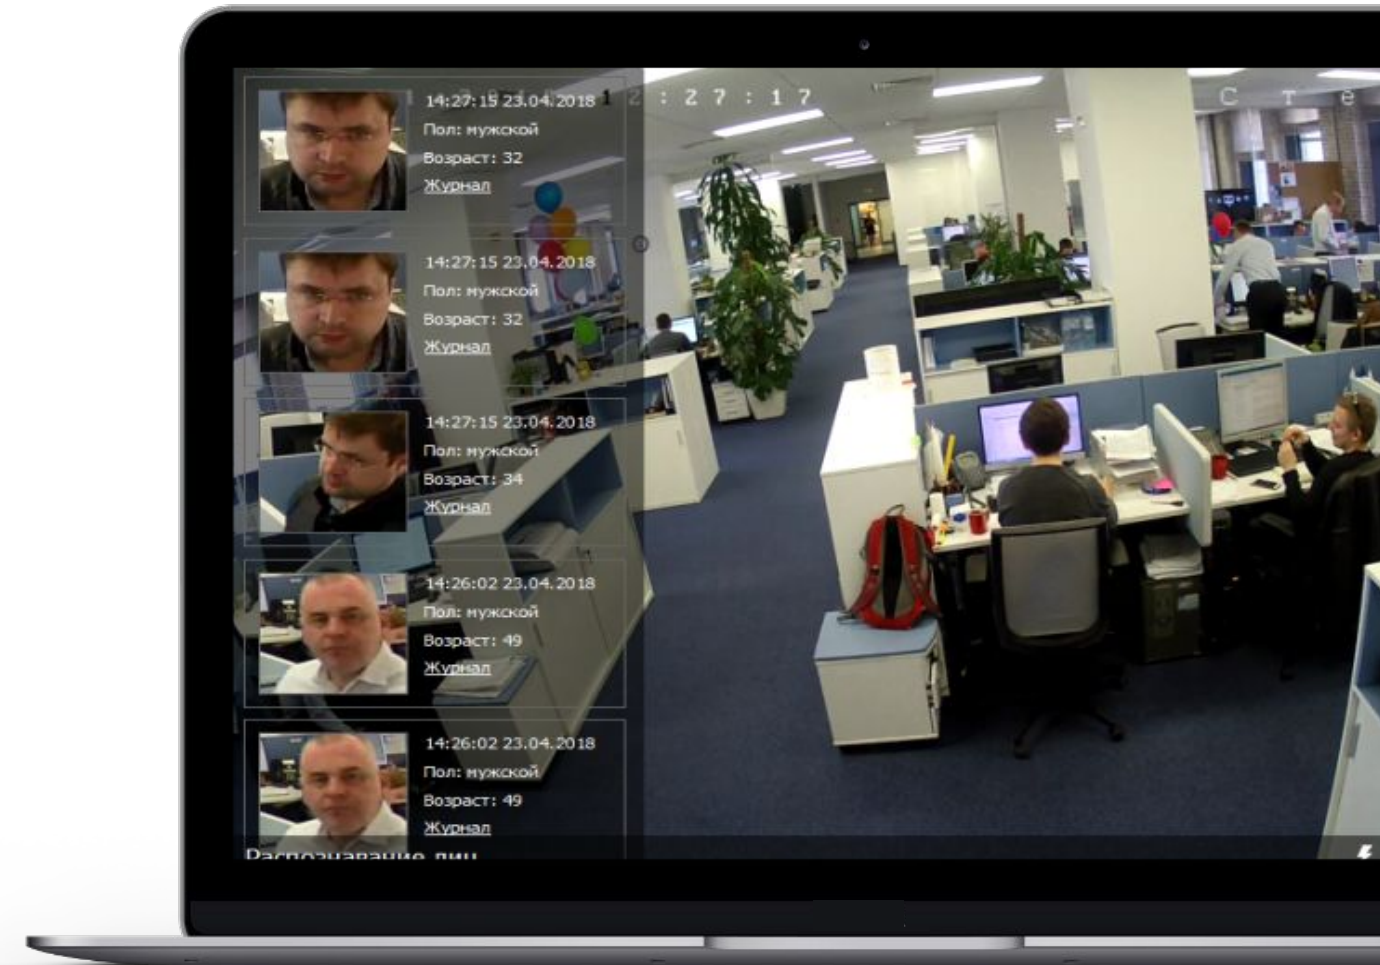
14:27:15 23.04.2018
Пол: мужской
Возраст: 32
Журнал

14:27:15 23.04.2018
Пол: мужской
Возраст: 32
Журнал

14:27:15 23.04.2018
Пол: мужской
Возраст: 34
Журнал

14:26:02 23.04.2018
Пол: мужской
Возраст: 49
Журнал

14:26:02 23.04.2018
Пол: мужской
Возраст: 49
Журнал

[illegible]2 : 27 : 17

С т е

Распознавание лиц